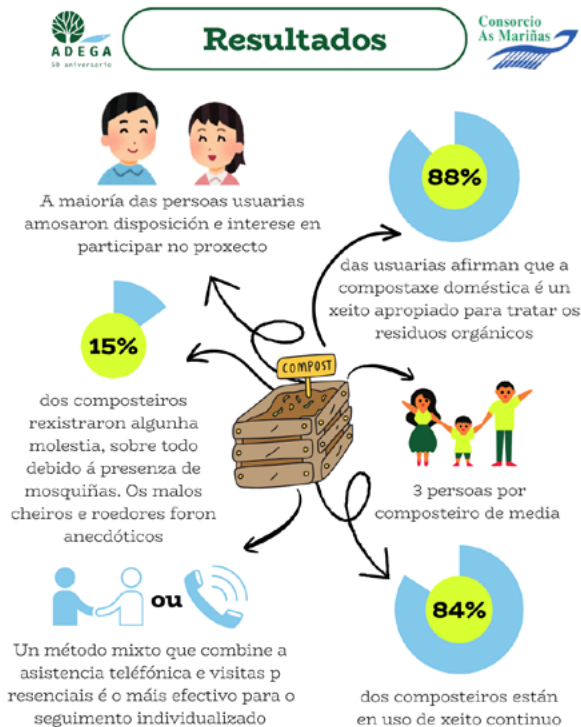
ADEGA
50 aniversario

Resultados

Consorcio
As Mariñas

A maioría das persoas usuarias amosaron disposición e interese en participar no proxecto

88%

das usuarias afirman que a compostaxe doméstica é un xeito apropiado para tratar os residuos orgánicos

15%

dos composteiros rexistraron algunha molestia, sobre todo debido á presenza de mosquiñas. Os malos cheiros e roedores foron anecdóticos

COMPOST

3 persoas por composteiro de media

ou

Un método mixto que combine a asistencia telefónica e visitas p resenciais é o máis efectivo para o seguimento individualizado

84%

dos composteiros están en uso de xeito continuo